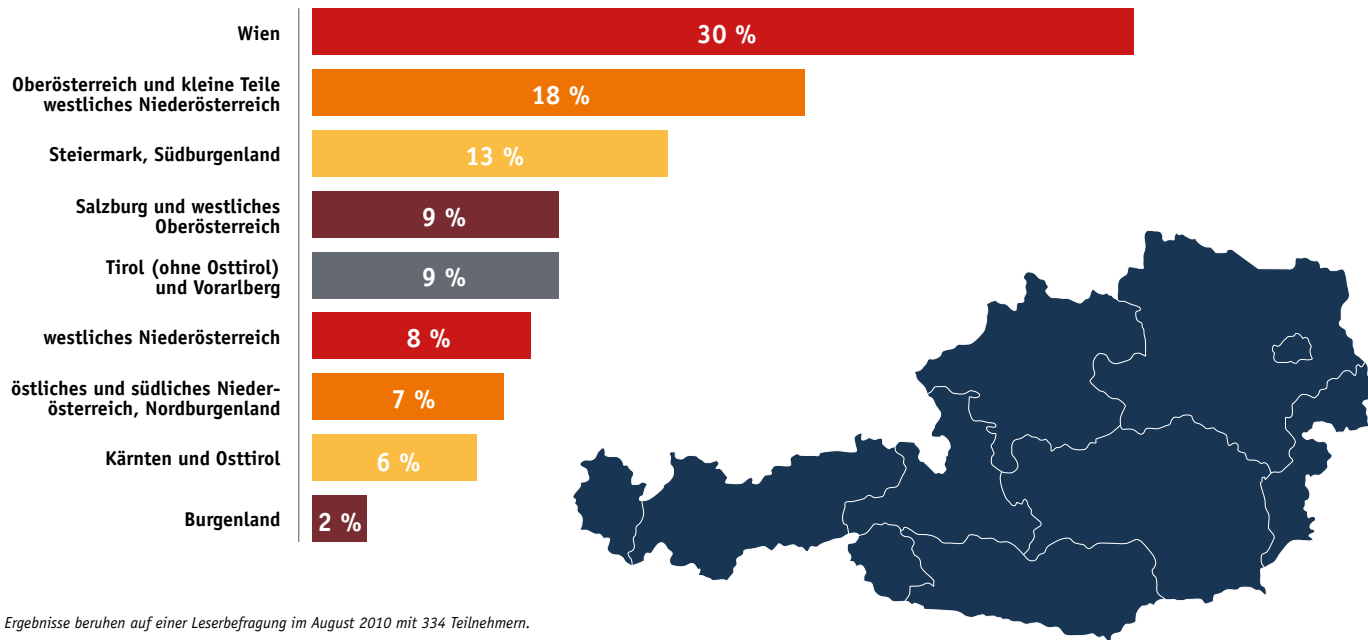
| | |
|---|---|
| Wien | 30 % |
| Oberösterreich und kleine Teile westliches Niederösterreich | 18 % |
| Steiermark, Südburgenland | 13 % |
| Salzburg und westliches Oberösterreich | 9 % |
| Tirol (ohne Osttirol) und Vorarlberg | 9 % |
| westliches Niederösterreich | 8 % |
| östliches und südliches Niederösterreich, Nordburgenland | 7 % |
| Kärnten und Osttirol | 6 % |
| Burgenland | 2 % |

Ergebnisse beruhen auf einer Leserbefragung im August 2010 mit 334 Teilnehmern.